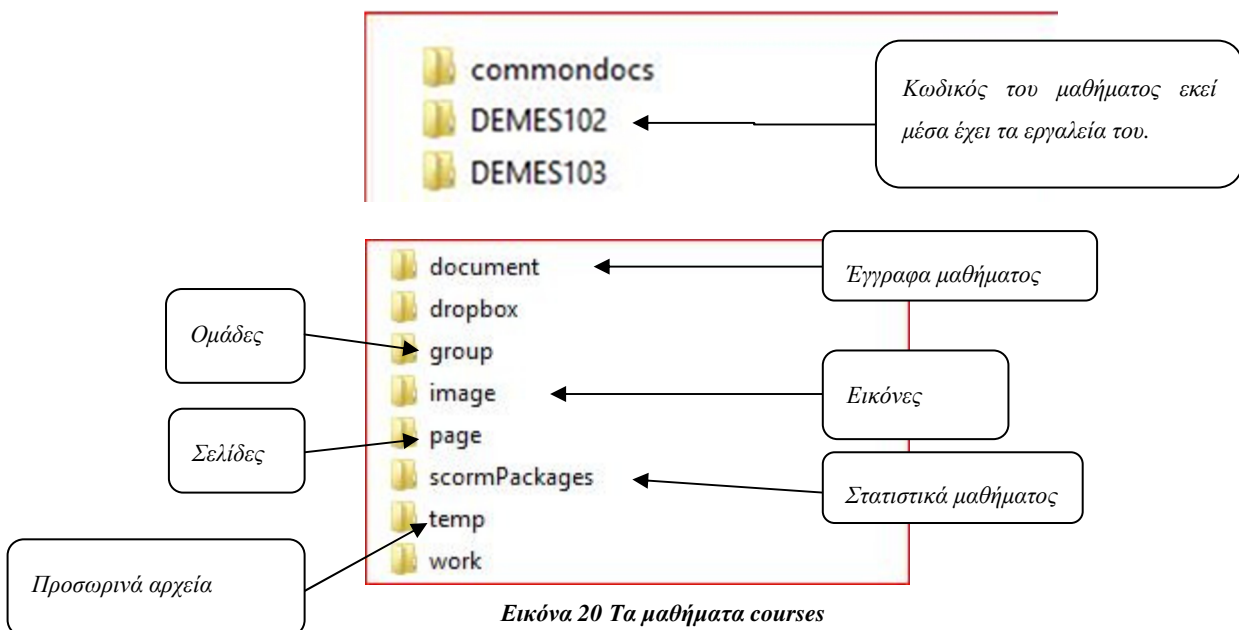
commondocs
DEMES102
DEMES103

Κωδικός του μαθήματος εκεί μέσα έχει τα εργαλεία του.

document
dropbox
group
image
page
scormPackages
temp
work

Έγγραφα μαθήματος

Ομάδες

Εικόνες

Σελίδες

Στατιστικά μαθήματος

Προσωρινά αρχεία

Εικόνα 20 Τα μαθήματα courses